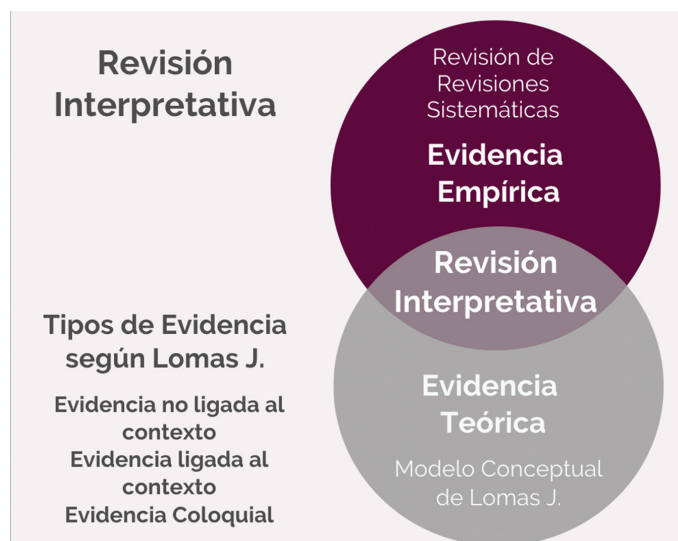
Revisión Interpretativa

Tipos de Evidencia según Lomas J.

Evidencia no ligada al contexto
Evidencia ligada al contexto
Evidencia Coloquial

Revisión de Revisiones Sistemáticas

Evidencia Empírica

Revisión Interpretativa

Evidencia Teórica

Modelo Conceptual de Lomas J.